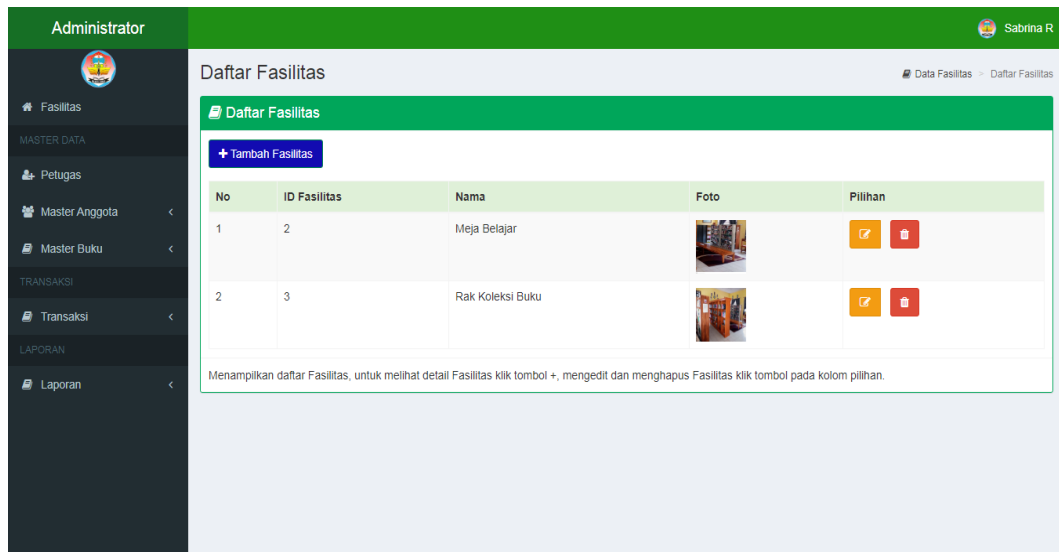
Administrator

Sabrina R

Fasilitas

MASTER DATA

Petugas

Master Anggota

Master Buku

TRANSAKSI

Transaksi

LAPORAN

Laporan

Daftar Fasilitas

Data Fasilitas > Daftar Fasilitas

Daftar Fasilitas

+ Tambah Fasilitas

| No | ID Fasilitas | Nama | Foto | Pilihan |
|---|---|---|---|---|
| 1 | 2 | Meja Belajar | | |
| 2 | 3 | Rak Koleksi Buku | | |

Menampilkan daftar Fasilitas, untuk melihat detail Fasilitas klik tombol +, mengedit dan menghapus Fasilitas klik tombol pada kolom pilihan.